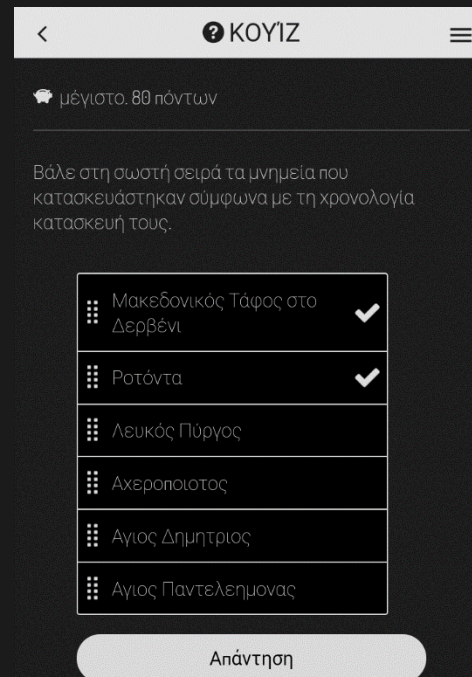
<
ΚΟΥΪΖ

μέγιστο. 80 πόντων

Βάλε στη σωστή σειρά τα μνημεία που κατασκευάστηκαν σύμφωνα με τη χρονολογία κατασκευή τους.

Μακεδονικός Τάφος στο Δερβένι
Ροτόντα
Λευκός Πύργος
Αχεροποιοτος
Αγιος Δημητριος
Αγιος Παντελεημονας

Απάντηση